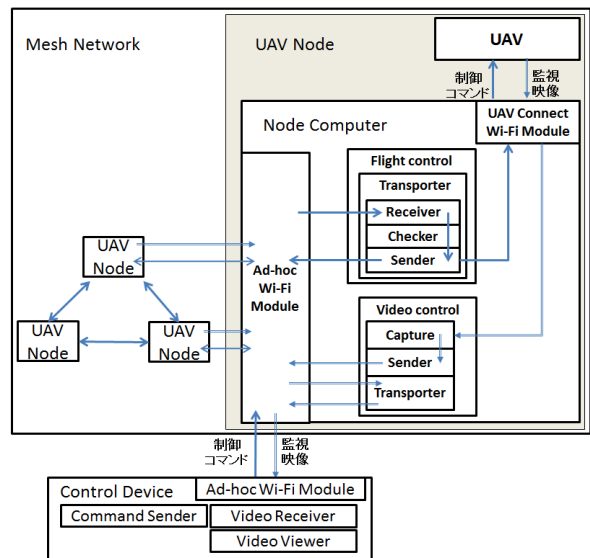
Mesh Network

UAV Node

UAV

制御
コマンド

監視
映像

Node Computer

UAV Connect
Wi-Fi Module

Flight control

Transporter

Receiver

Checker

Sender

UAV
Node

Ad-hoc
Wi-Fi
Module

UAV
Node

UAV
Node

Video control

Capture

Sender

Transporter

制御
コマンド

監視
映像

Control Device

Ad-hoc Wi-Fi Module

Command Sender

Video Receiver

Video Viewer